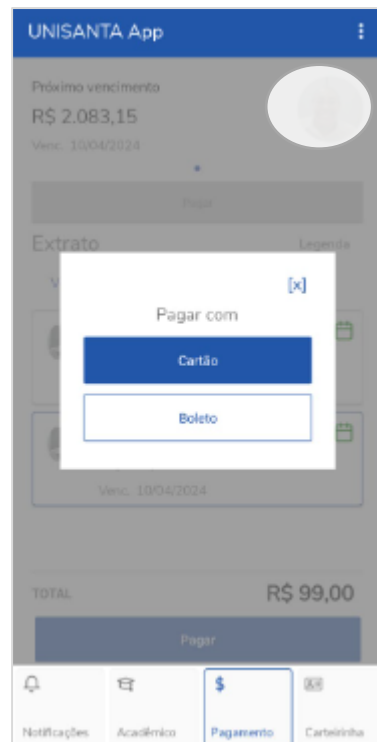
UNISANTA App

Próximo vencimento
R$ 2.083,15
Venc. 10/04/2024

Pagar

Extrato
Legenda

[x]
Pagar com
Cartão
Boleto

Venc. 10/04/2024

TOTAL
R$ 99,00

Pagar

Notificações
Acadêmico
$
Pagamento
Carteirinha